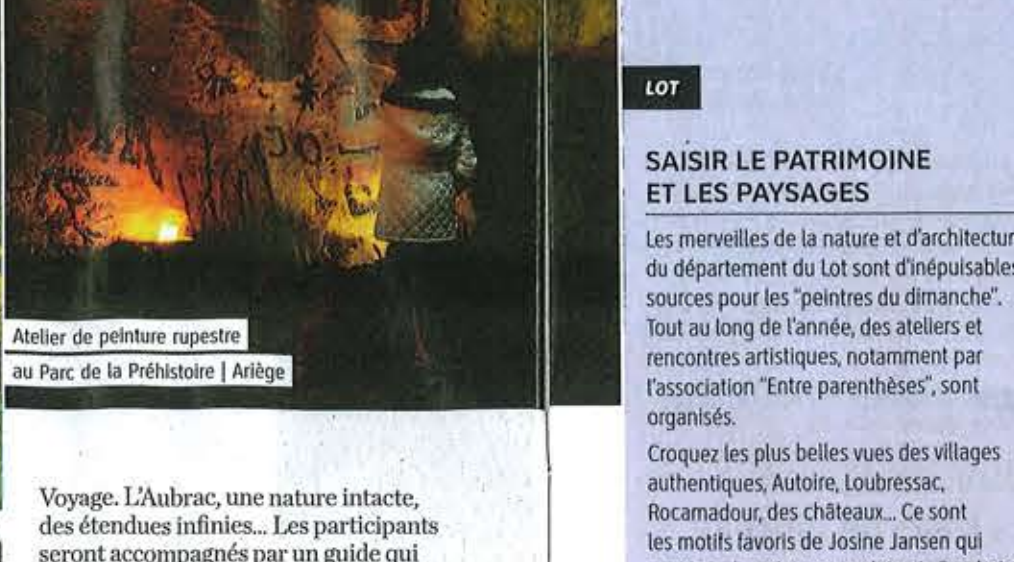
Atelier de peinture rupestre
au Parc de la Préhistoire | Ariège

Voyage. L'Aubrac, une nature intacte, des étendues infinies... Les participants seront accompagnés par un guide qui

LOT

SAISIR LE PATRIMOINE ET LES PAYSAGES

Les merveilles de la nature et d'architectur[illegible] du département du Lot sont d'inépuisables sources pour les "peintres du dimanche". Tout au long de l'année, des ateliers et rencontres artistiques, notamment par l'association "Entre parenthèses", sont organisés.

Croquez les plus belles vues des villages authentiques, Autoire, Loubressac, Rocamadour, des châteaux... Ce sont les motifs favoris de Josine Jansen qui